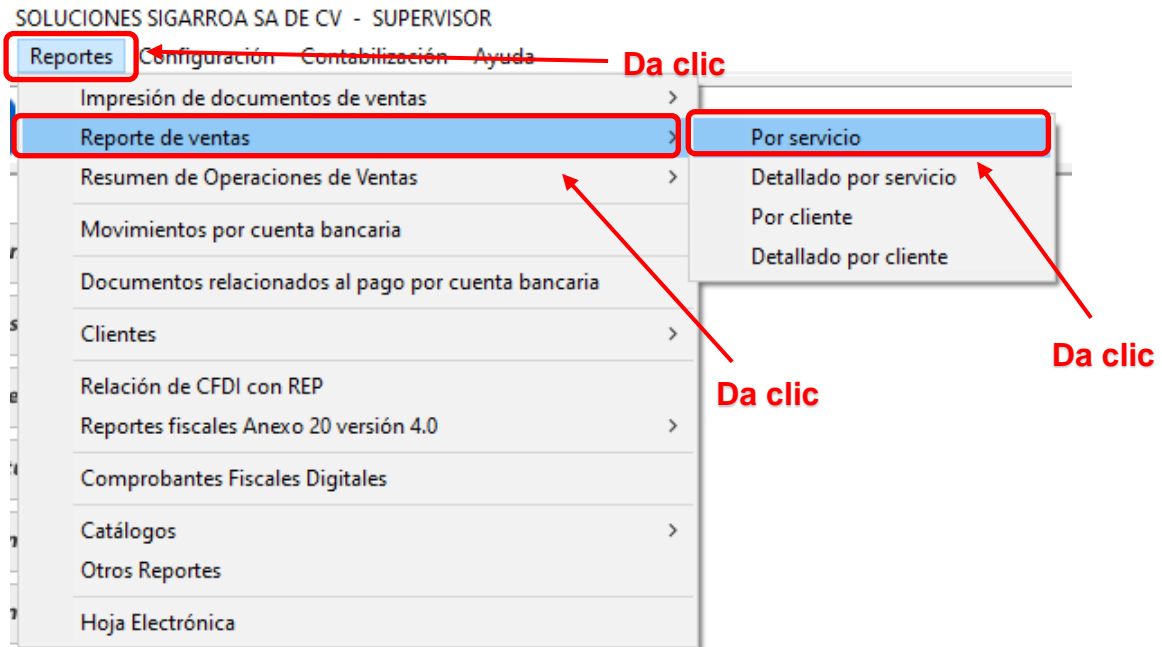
SOLUCIONES SIGARROA SA DE CV - SUPERVISOR

Reportes Configuración Contabilización Ayuda

Da clic

Impresión de documentos de ventas
Reporte de ventas
Resumen de Operaciones de Ventas
Movimientos por cuenta bancaria
Documentos relacionados al pago por cuenta bancaria
Clientes
Relación de CFDI con REP
Reportes fiscales Anexo 20 versión 4.0
Comprobantes Fiscales Digitales
Catálogos
Otros Reportes
Hoja Electrónica

Por servicio
Detallado por servicio
Por cliente
Detallado por cliente

Da clic

Da clic